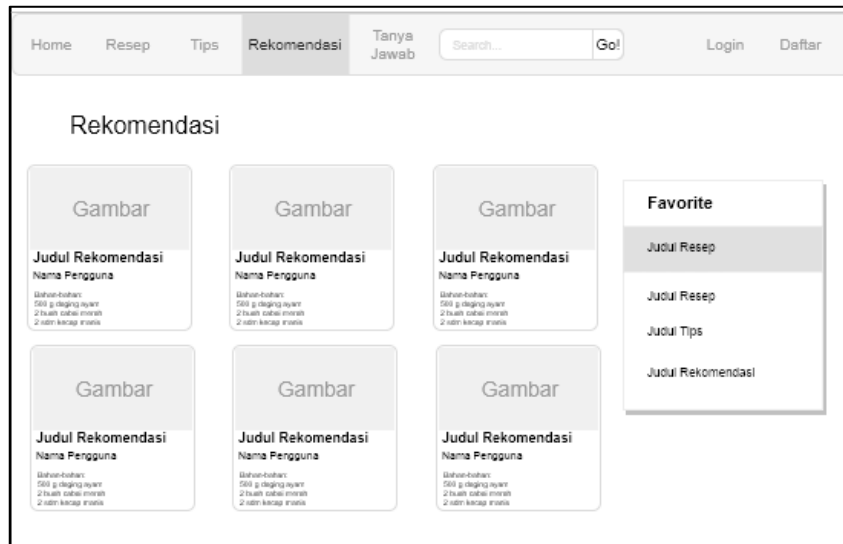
Home Resep Tips Rekomendasi Tanya Jawab Search... Go! Login Daftar

Rekomendasi

Gambar
Judul Rekomendasi
Nama Pengguna
Bahan-bahan:
500 g daging ayam
2 buah cabai merah
2 sdm kecap manis

Gambar
Judul Rekomendasi
Nama Pengguna
Bahan-bahan:
500 g daging ayam
2 buah cabai merah
2 sdm kecap manis

Gambar
Judul Rekomendasi
Nama Pengguna
Bahan-bahan:
500 g daging ayam
2 buah cabai merah
2 sdm kecap manis

Gambar
Judul Rekomendasi
Nama Pengguna
Bahan-bahan:
500 g daging ayam
2 buah cabai merah
2 sdm kecap manis

Gambar
Judul Rekomendasi
Nama Pengguna
Bahan-bahan:
500 g daging ayam
2 buah cabai merah
2 sdm kecap manis

Gambar
Judul Rekomendasi
Nama Pengguna
Bahan-bahan:
500 g daging ayam
2 buah cabai merah
2 sdm kecap manis

Favorite
Judul Resep
Judul Resep
Judul Tips
Judul Rekomendasi